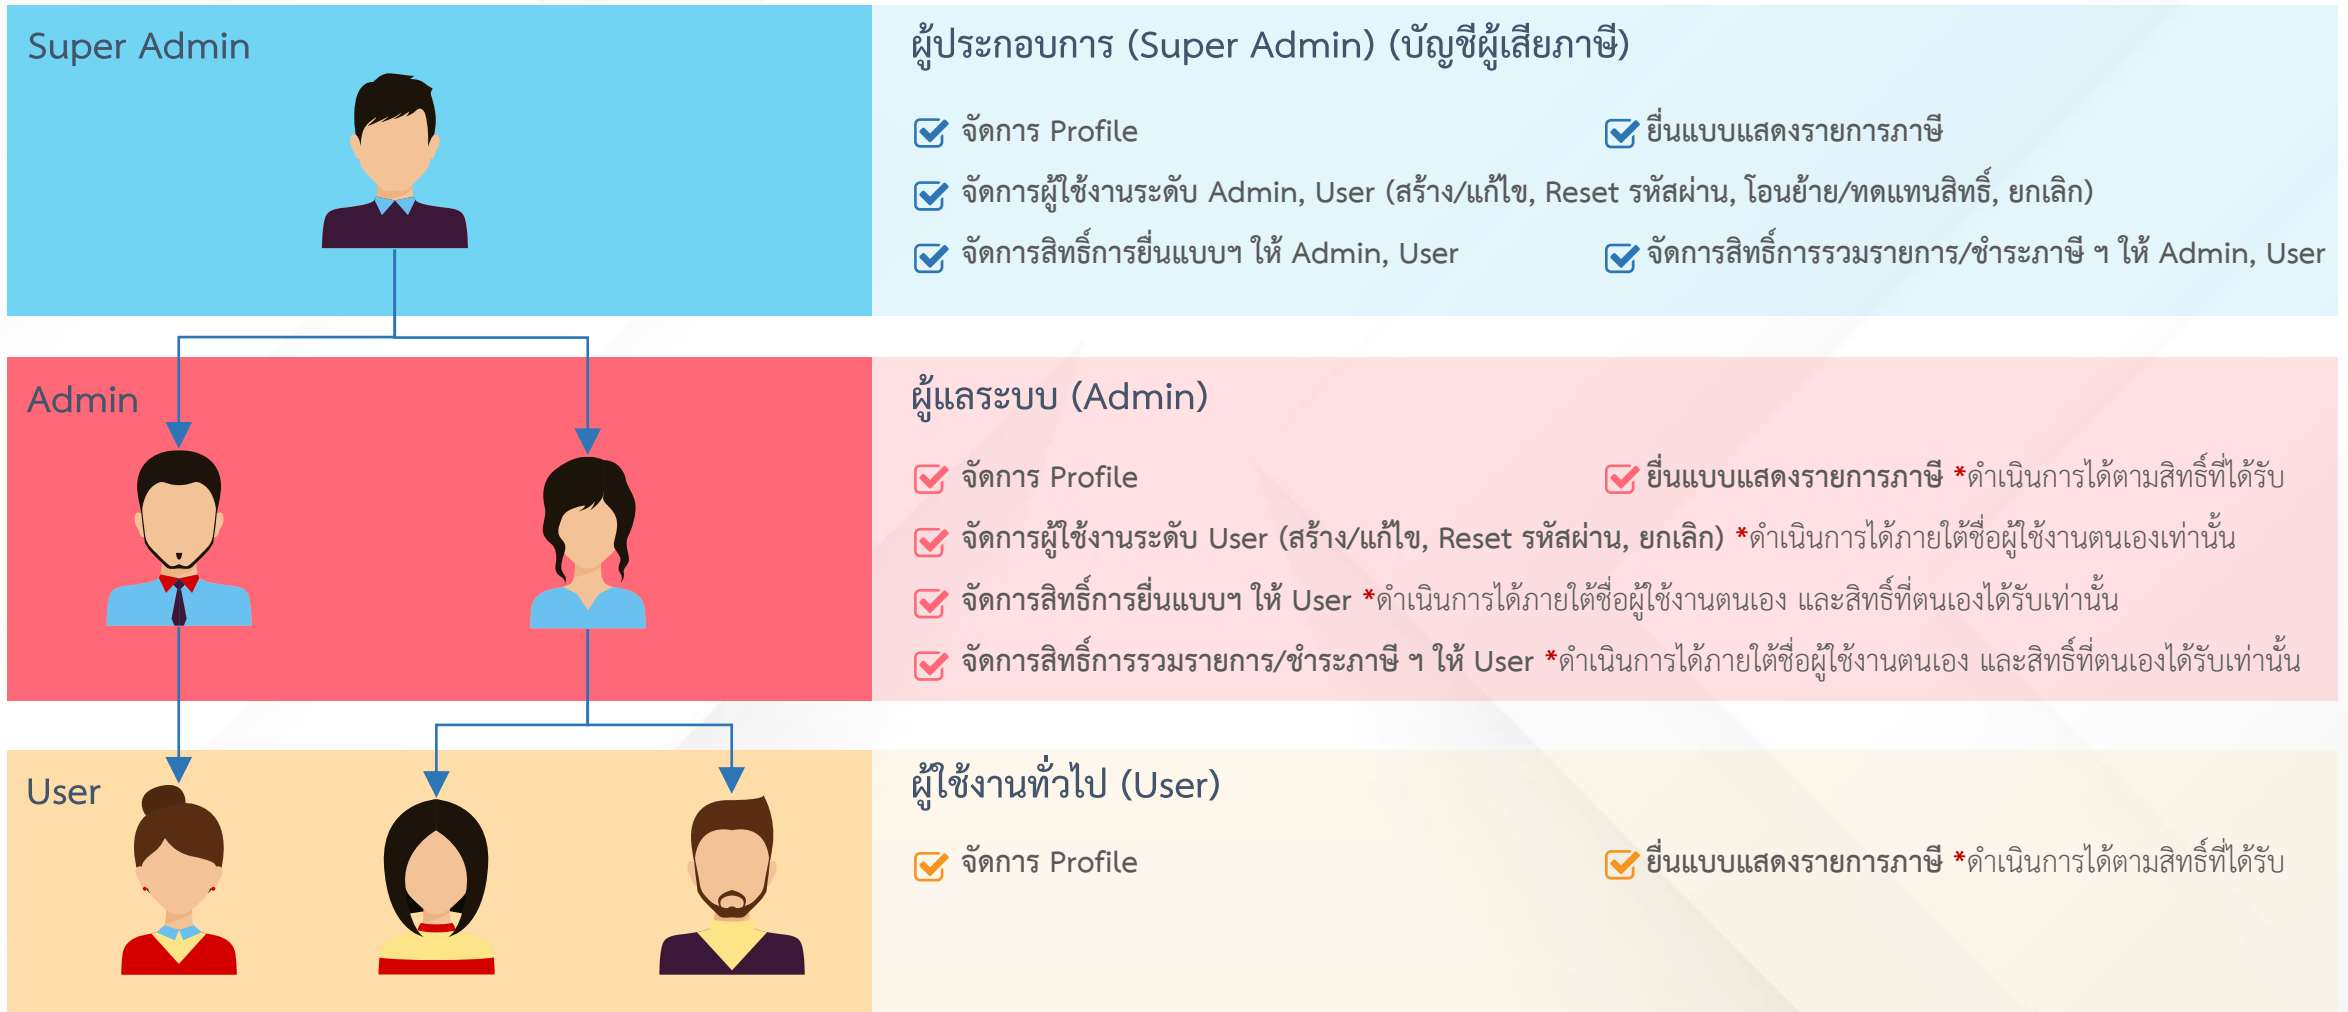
Super Admin

ผู้ประกอบการ (Super Admin) (บัญชีผู้เสียภาษี)

จัดการ Profile

ยื่นแบบแสดงรายการภาษี

จัดการผู้ใช้งานระดับ Admin, User (สร้าง/แก้ไข, Reset รหัสผ่าน, โอนย้าย/ทดแทนสิทธิ์, ยกเลิก)

จัดการสิทธิ์การยื่นแบบฯ ให้ Admin, User

จัดการสิทธิ์การรวมรายการ/ชำระภาษี ฯ ให้ Admin, User

Admin

ผู้แลระบบ (Admin)

จัดการ Profile

ยื่นแบบแสดงรายการภาษี *ดำเนินการได้ตามสิทธิ์ที่ได้รับ

จัดการผู้ใช้งานระดับ User (สร้าง/แก้ไข, Reset รหัสผ่าน, ยกเลิก) *ดำเนินการได้ภายใต้ชื่อผู้ใช้งานตนเองเท่านั้น

จัดการสิทธิ์การยื่นแบบฯ ให้ User *ดำเนินการได้ภายใต้ชื่อผู้ใช้งานตนเอง และสิทธิ์ที่ตนเองได้รับเท่านั้น

จัดการสิทธิ์การรวมรายการ/ชำระภาษี ฯ ให้ User *ดำเนินการได้ภายใต้ชื่อผู้ใช้งานตนเอง และสิทธิ์ที่ตนเองได้รับเท่านั้น

User

ผู้ใช้งานทั่วไป (User)

จัดการ Profile

ยื่นแบบแสดงรายการภาษี *ดำเนินการได้ตามสิทธิ์ที่ได้รับ